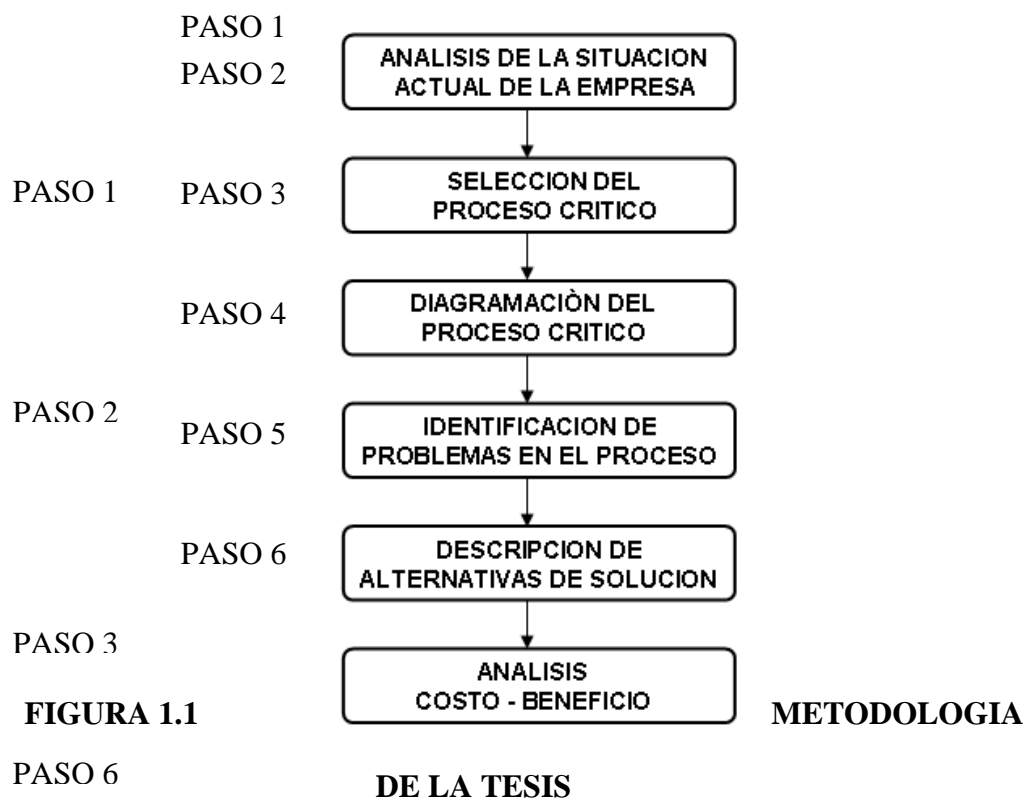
PASO 1

PASO 2

ANALISIS DE LA SITUACION ACTUAL DE LA EMPRESA

PASO 1

PASO 3

SELECCION DEL PROCESO CRITICO

PASO 4

DIAGRAMACIÒN DEL PROCESO CRITICO

PASO 2

PASO 5

IDENTIFICACION DE PROBLEMAS EN EL PROCESO

PASO 6

DESCRIPCION DE ALTERNATIVAS DE SOLUCION

PASO 3

ANALISIS COSTO - BENEFICIO

**FIGURA 1.1** **METODOLOGIA**

PASO 6

**DE LA TESIS**